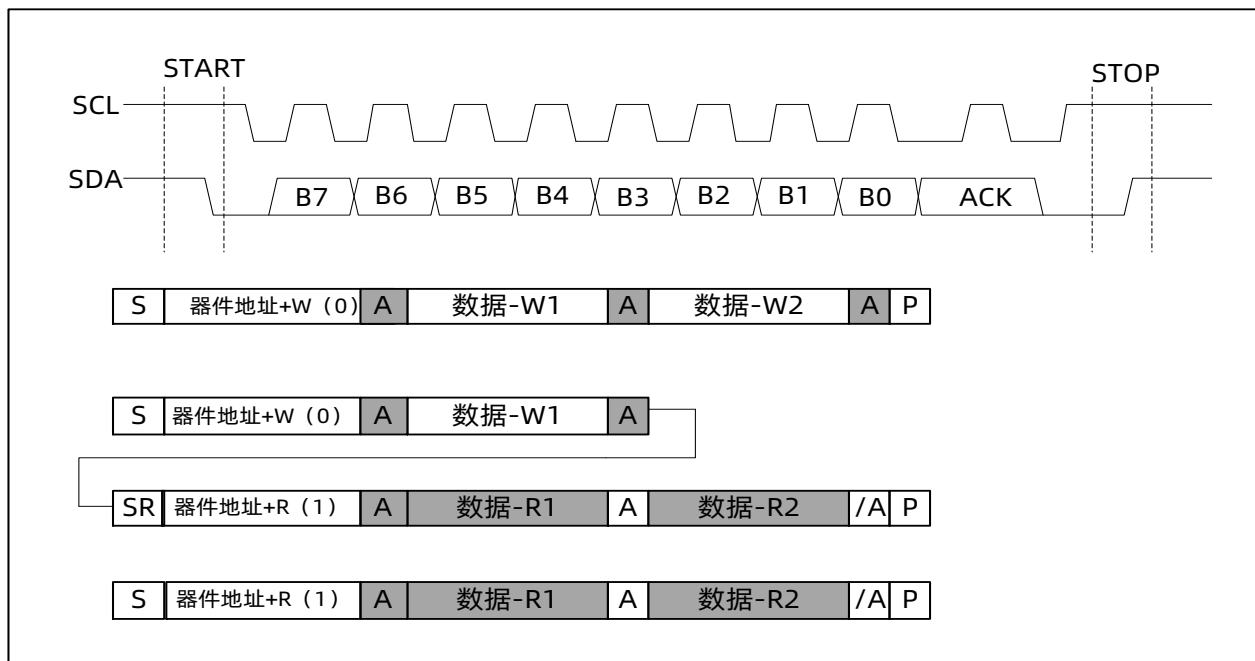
START

STOP

SCL

SDA

B7 B6 B5 B4 B3 B2 B1 B0 ACK

| S | 器件地址+W（0) | A | 数据-W1 | A | 数据-W2 | A | P |
|---|---|---|---|---|---|---|---|

| S | 器件地址+W（0) | A | 数据-W1 | A |
|---|---|---|---|---|

| SR | 器件地址+R（1) | A | 数据-R1 | A | 数据-R2 | /A | P |
|---|---|---|---|---|---|---|---|

| S | 器件地址+R（1) | A | 数据-R1 | A | 数据-R2 | /A | P |
|---|---|---|---|---|---|---|---|